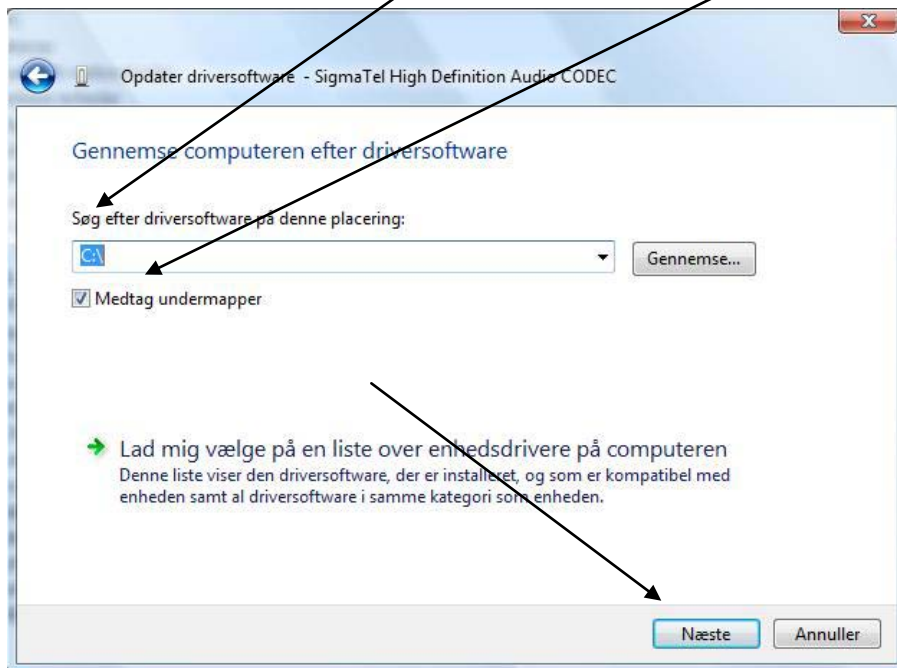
Opdater driversoftware - SigmaTel High Definition Audio CODEC

Gennemse computeren efter driversoftware

Søg efter driversoftware på denne placering:

C:\

Gennemse...

Medtag undermapper

Lad mig vælge på en liste over enhedsdrivere på computeren
Denne liste viser den driversoftware, der er installeret, og som er kompatibel med enheden samt al driversoftware i samme kategori som enheden.

Næste

Annuller